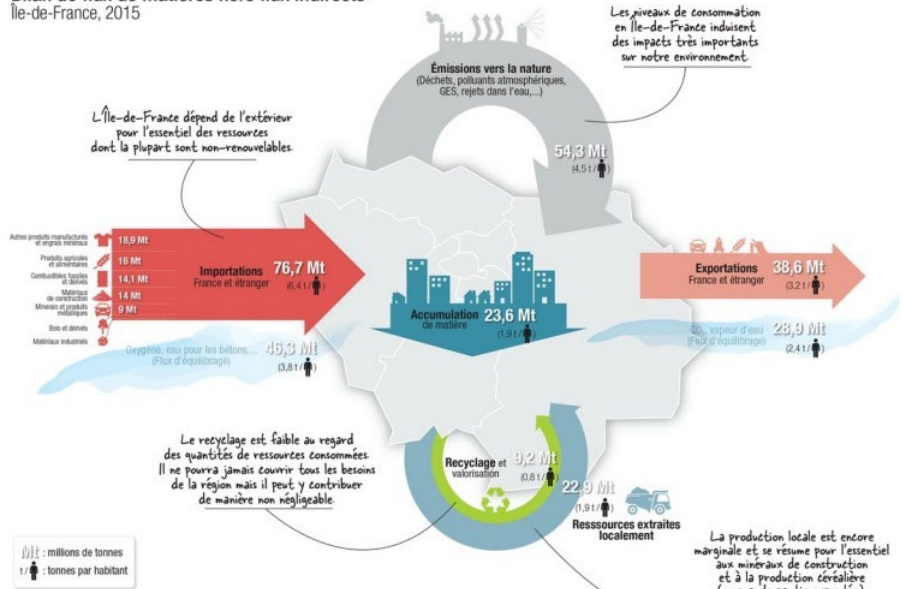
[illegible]
Île-de-France, 2015

Les niveaux de consommation en Île-de-France induisent des impacts très importants sur notre environnement.

Émissions vers la nature
(Déchets, polluants atmosphériques, GES, rejets dans l'eau,...)

54,3 Mt
(4,5 t / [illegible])

L'Île-de-France dépend de l'extérieur pour l'essentiel des ressources dont la plupart sont non-renouvelables.

Autres produits manufacturés et engrais minéraux
18,9 Mt
Produits agricoles et alimentaires
16 Mt
Combustibles fossiles et dérivés
14,1 Mt
Matériaux de construction
14 Mt
Minerais et produits métalliques
9 Mt
Bois et dérivés
Matériaux industriels

Importations
France et étranger
76,7 Mt
(6,4 t / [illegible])

Accumulation de matière
23,6 Mt
(1,9 t / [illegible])

Exportations
France et étranger
38,6 Mt
(3,2 t / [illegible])

Oxygène, eau pour les bétons,...
(Flux d'équilibrage)
46,3 Mt
(3,8 t / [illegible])

$CO_2$, vapeur d'eau
(Flux d'équilibrage)
28,9 Mt
(2,4 t / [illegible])

Le recyclage est faible au regard des quantités de ressources consommées. Il ne pourra jamais couvrir tous les besoins de la région mais il peut y contribuer de manière non négligeable.

Recyclage et valorisation
9,2 Mt
(0,8 t / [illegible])

22,9 Mt
(1,9 t / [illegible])
Resssources extraites localement

La production locale est encore marginale et se résume pour l'essentiel aux minéraux de construction et à la production céréalière
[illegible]

Mt : millions de tonnes
t / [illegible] : tonnes par habitant